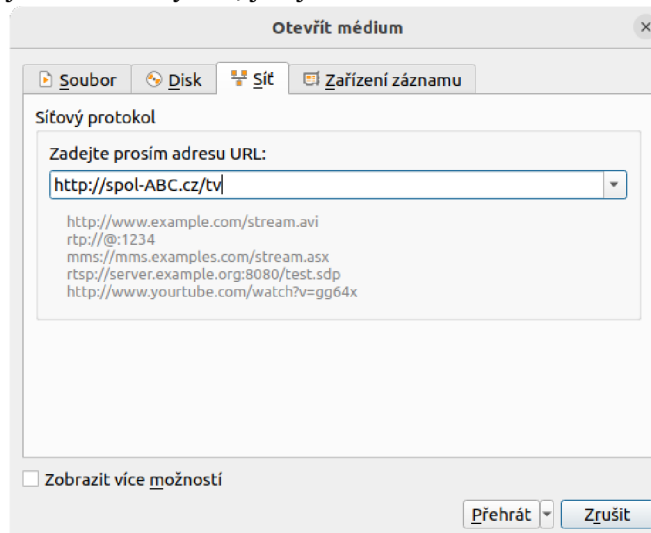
Otevřít médium

Soubor | Disk | Síť | Zařízení záznamu

Síťový protokol

Zadejte prosím adresu URL:

http://spol-ABC.cz/tv

http://www.example.com/stream.avi
rtp://@:1234
mms://mms.examples.com/stream.asx
rtsp://server.example.org:8080/test.sdp
http://www.yourtube.com/watch?v=gg64x

Zobrazit více možností

Přehrát

Zrušit